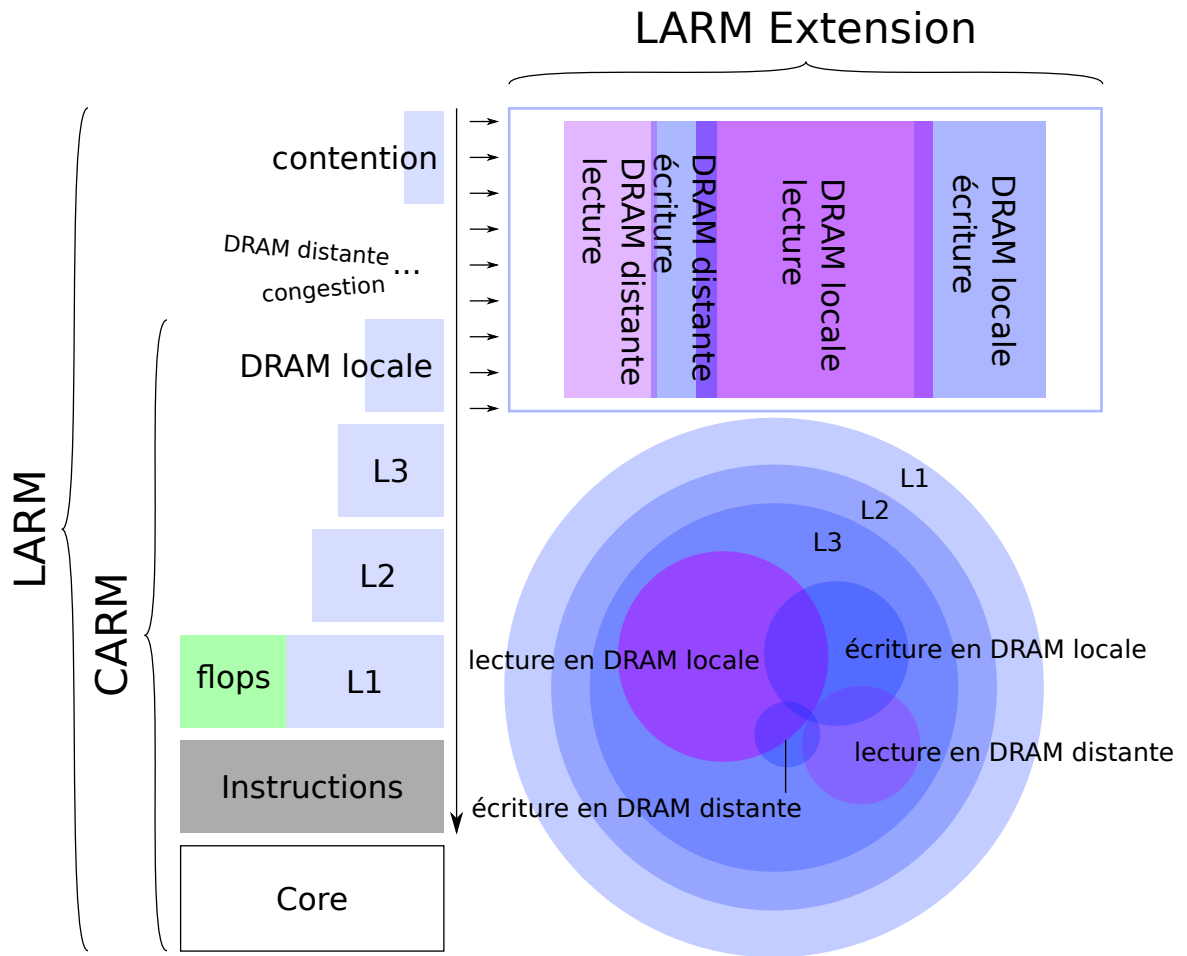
LARM Extension

contention

DRAM distante congestion ...

DRAM locale

L3

L2

flops

L1

Instructions

Core

LARM

CARM

lecture DRAM distante

écriture DRAM distante

lecture DRAM locale

écriture DRAM locale

L1

L2

L3

lecture en DRAM locale

écriture en DRAM locale

lecture en DRAM distante

écriture en DRAM distante